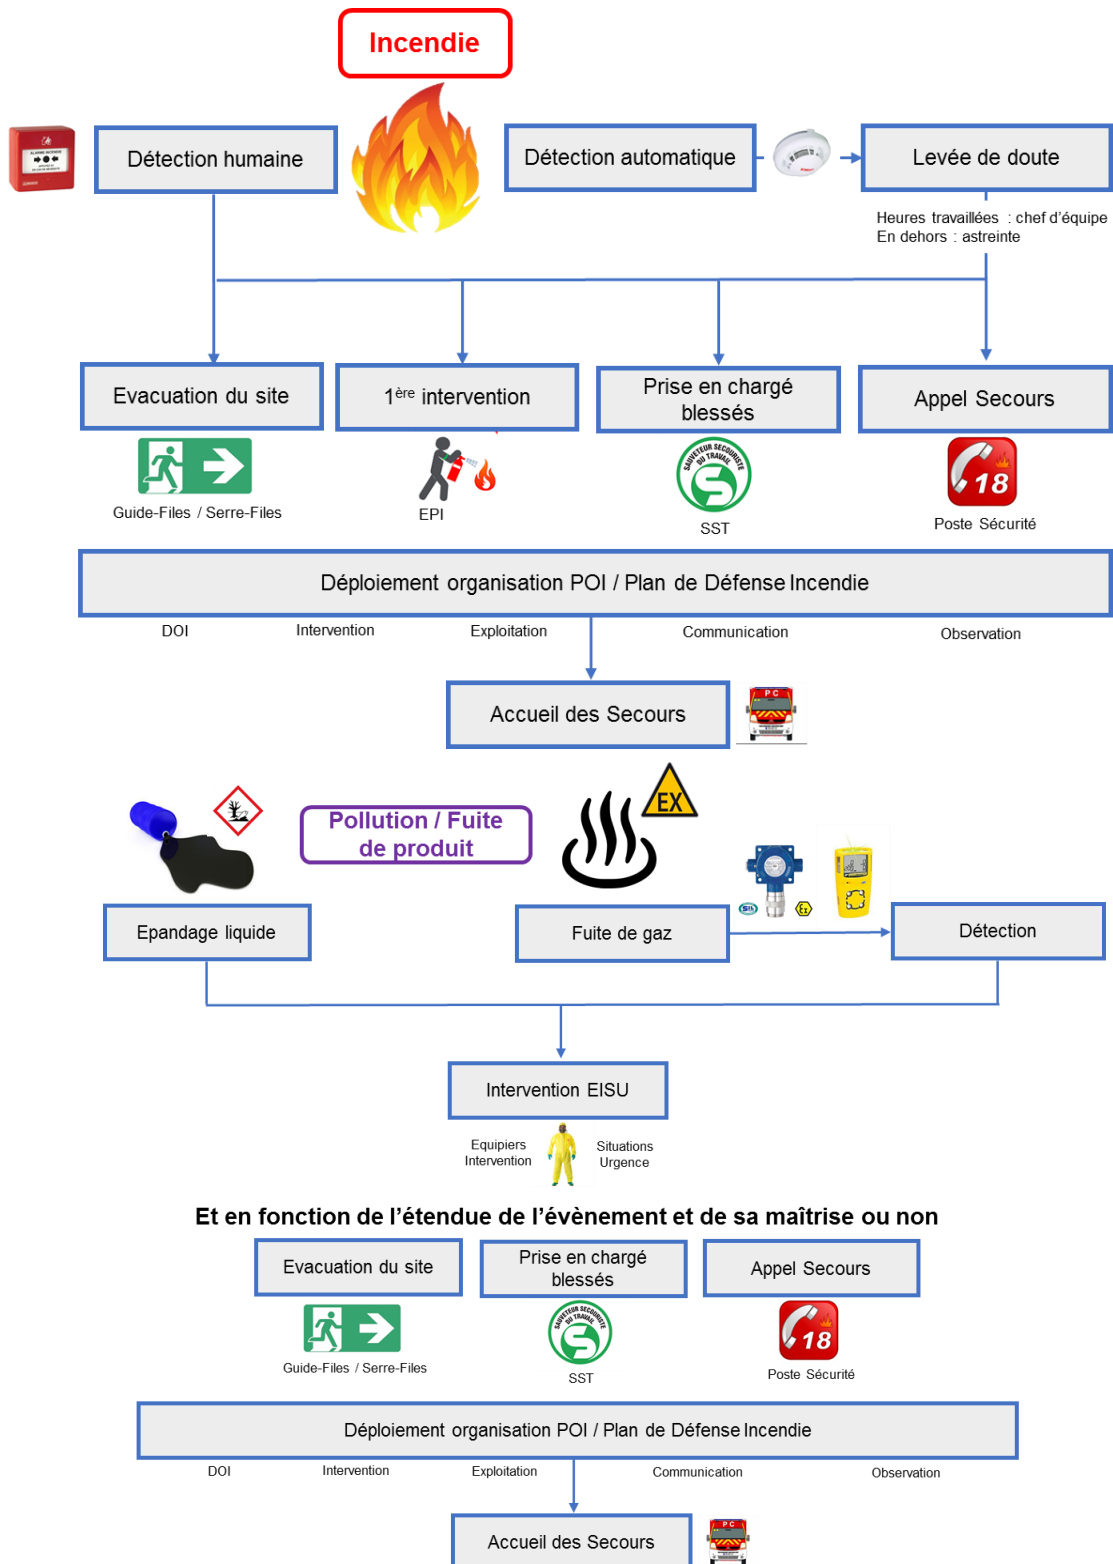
Incendie

Détection humaine

Détection automatique

Levée de doute

Heures travaillées : chef d'équipe
En dehors : astreinte

Evacuation du site

$1^{ère}$ intervention

Prise en chargé blessés

Appel Secours

Guide-Files / Serre-Files

EPI

SST

18

Poste Sécurité

Déploiement organisation POI / Plan de Défense Incendie

DOI

Intervention

Exploitation

Communication

Observation

Accueil des Secours

PC

Pollution / Fuite de produit

EX

Epandage liquide

Fuite de gaz

Détection

Intervention EISU

Equipiers Intervention

Situations Urgence

Et en fonction de l'étendue de l'évènement et de sa maîtrise ou non

Evacuation du site

Prise en chargé blessés

Appel Secours

Guide-Files / Serre-Files

SST

18

Poste Sécurité

Déploiement organisation POI / Plan de Défense Incendie

DOI

Intervention

Exploitation

Communication

Observation

Accueil des Secours

PC